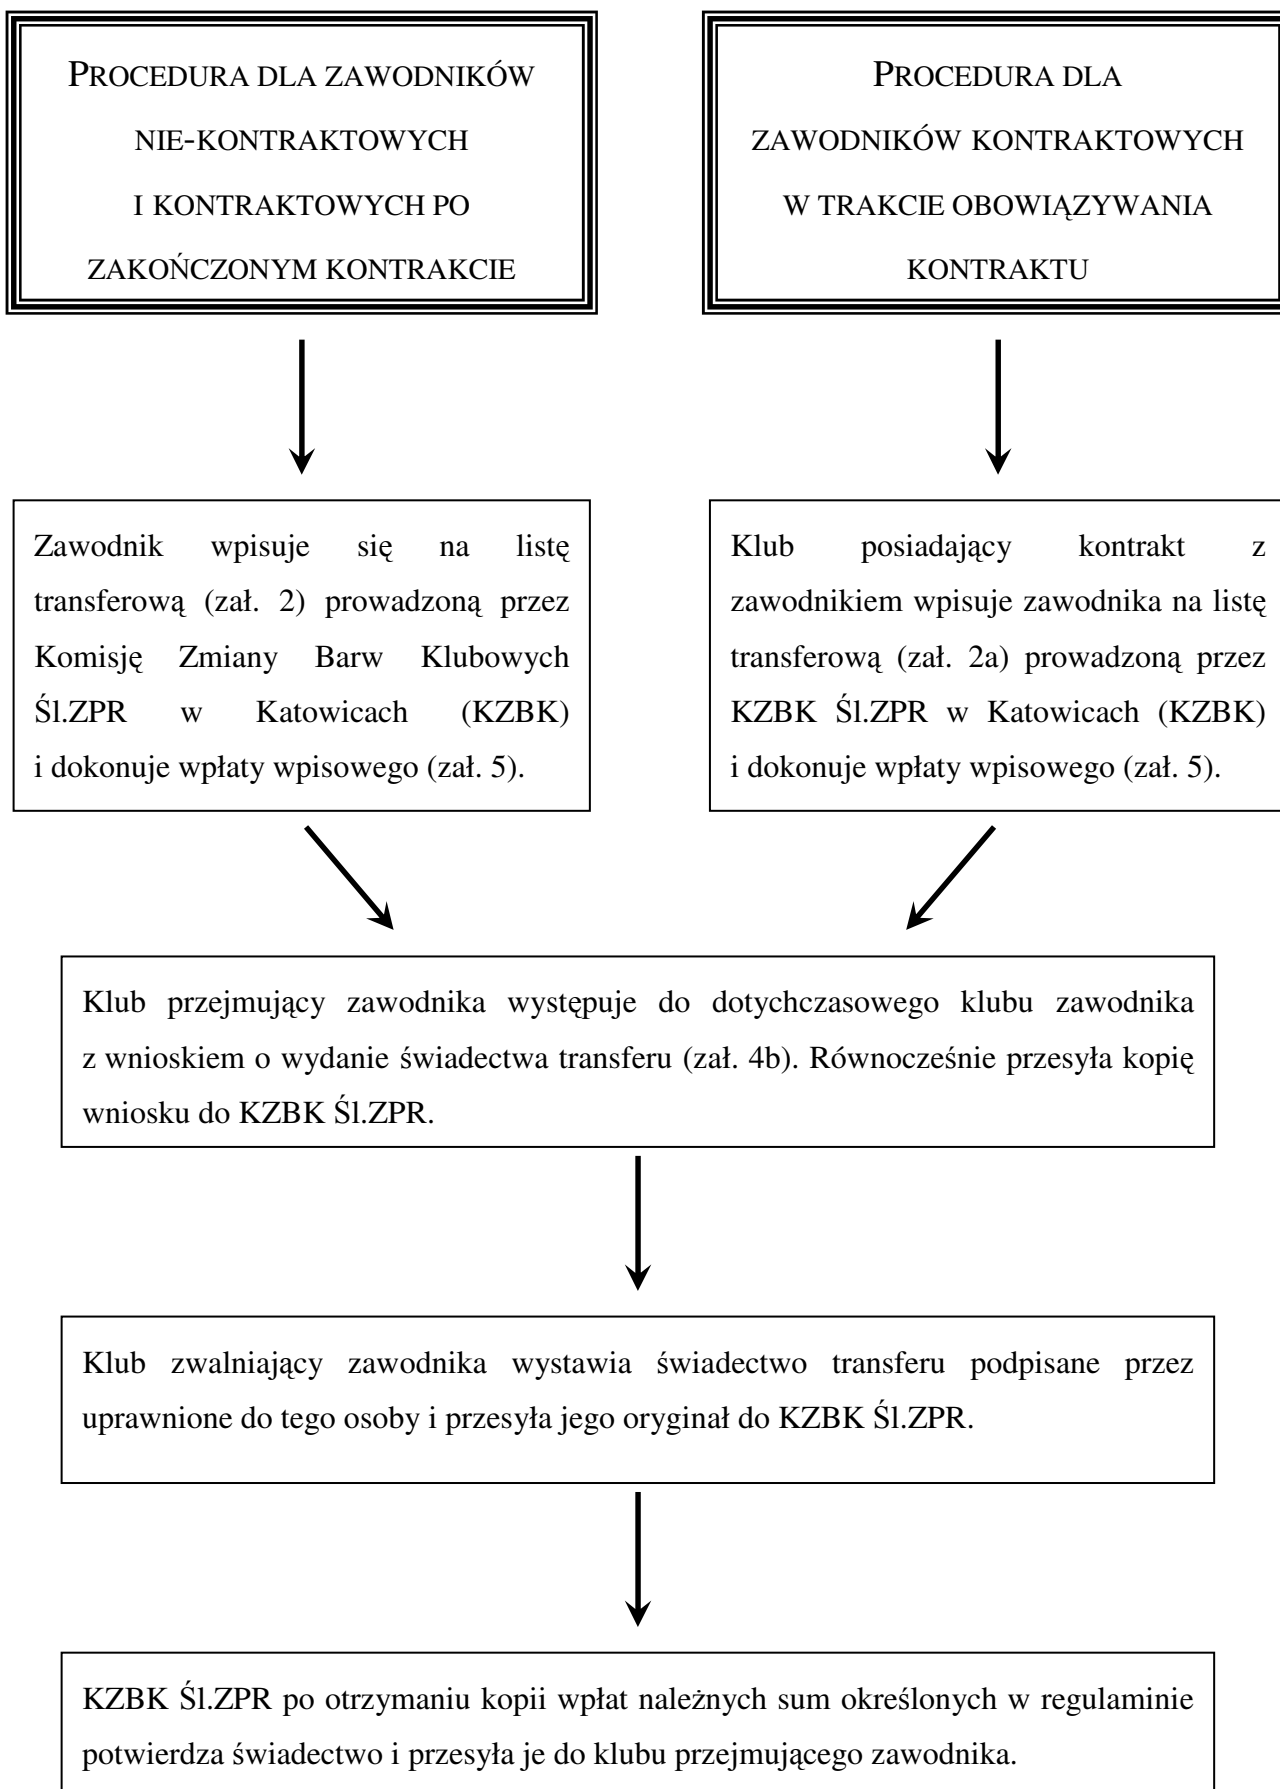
PROCEDURA DLA ZAWODNIKÓW NIE-KONTRAKTOWYCH I KONTRAKTOWYCH PO ZAKOŃCZONYM KONTRAKCIE

PROCEDURA DLA ZAWODNIKÓW KONTRAKTOWYCH W TRAKCIE OBOWIĄZYWANIA KONTRAKTU

Zawodnik wpisuje się na listę transferową (zał. 2) prowadzoną przez Komisję Zmiany Barw Klubowych Śl.ZPR w Katowicach (KZBK) i dokonuje wpłaty wpisowego (zał. 5).

Klub posiadający kontrakt z zawodnikiem wpisuje zawodnika na listę transferową (zał. 2a) prowadzoną przez KZBK Śl.ZPR w Katowicach (KZBK) i dokonuje wpłaty wpisowego (zał. 5).

Klub przejmujący zawodnika występuje do dotychczasowego klubu zawodnika z wnioskiem o wydanie świadectwa transferu (zał. 4b). Równocześnie przesyła kopię wniosku do KZBK Śl.ZPR.

Klub zwalniający zawodnika wystawia świadectwo transferu podpisane przez uprawnione do tego osoby i przesyła jego oryginał do KZBK Śl.ZPR.

KZBK Śl.ZPR po otrzymaniu kopii wpłat należnych sum określonych w regulaminie potwierdza świadectwo i przesyła je do klubu przejmującego zawodnika.